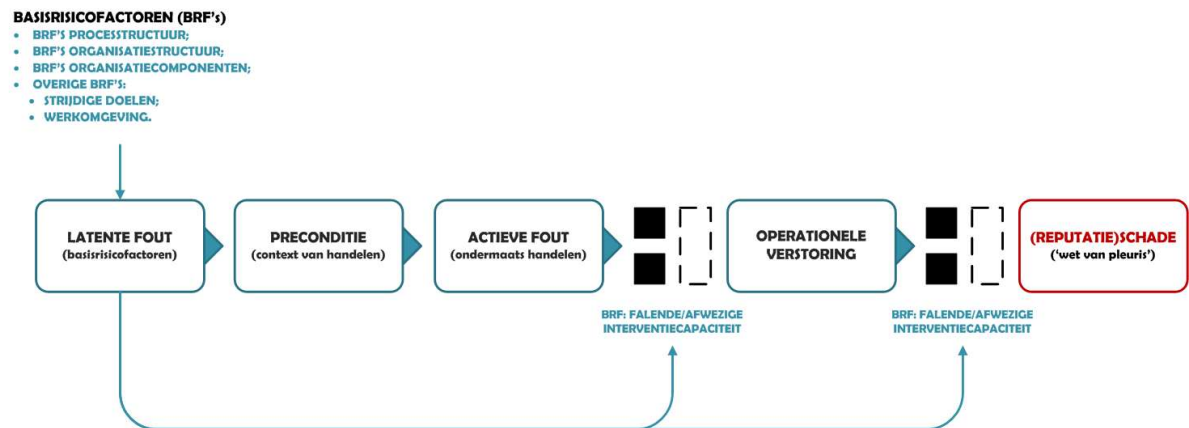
BASISRISICOFACTOREN (BRF's)

- BRF'S PROCESSTRUCTUUR;
- BRF'S ORGANISATIESTRUCTUUR;
- BRF'S ORGANISATIECOMPONENTEN;
- OVERIGE BRF'S:
  - STRIJDIGE DOELEN;
  - WERKOMGEVING.

LATENTE FOUT (basisrisicofactoren)

PRECONDITIE (context van handelen)

ACTIEVE FOUT (ondermaats handelen)

OPERATIONELE VERSTORING

(REPUTATIE)SCHADE ('wet van pleuris')

BRF: FALENDE/AFWEZIGE INTERVENTIECAPACITEIT

BRF: FALENDE/AFWEZIGE INTERVENTIECAPACITEIT